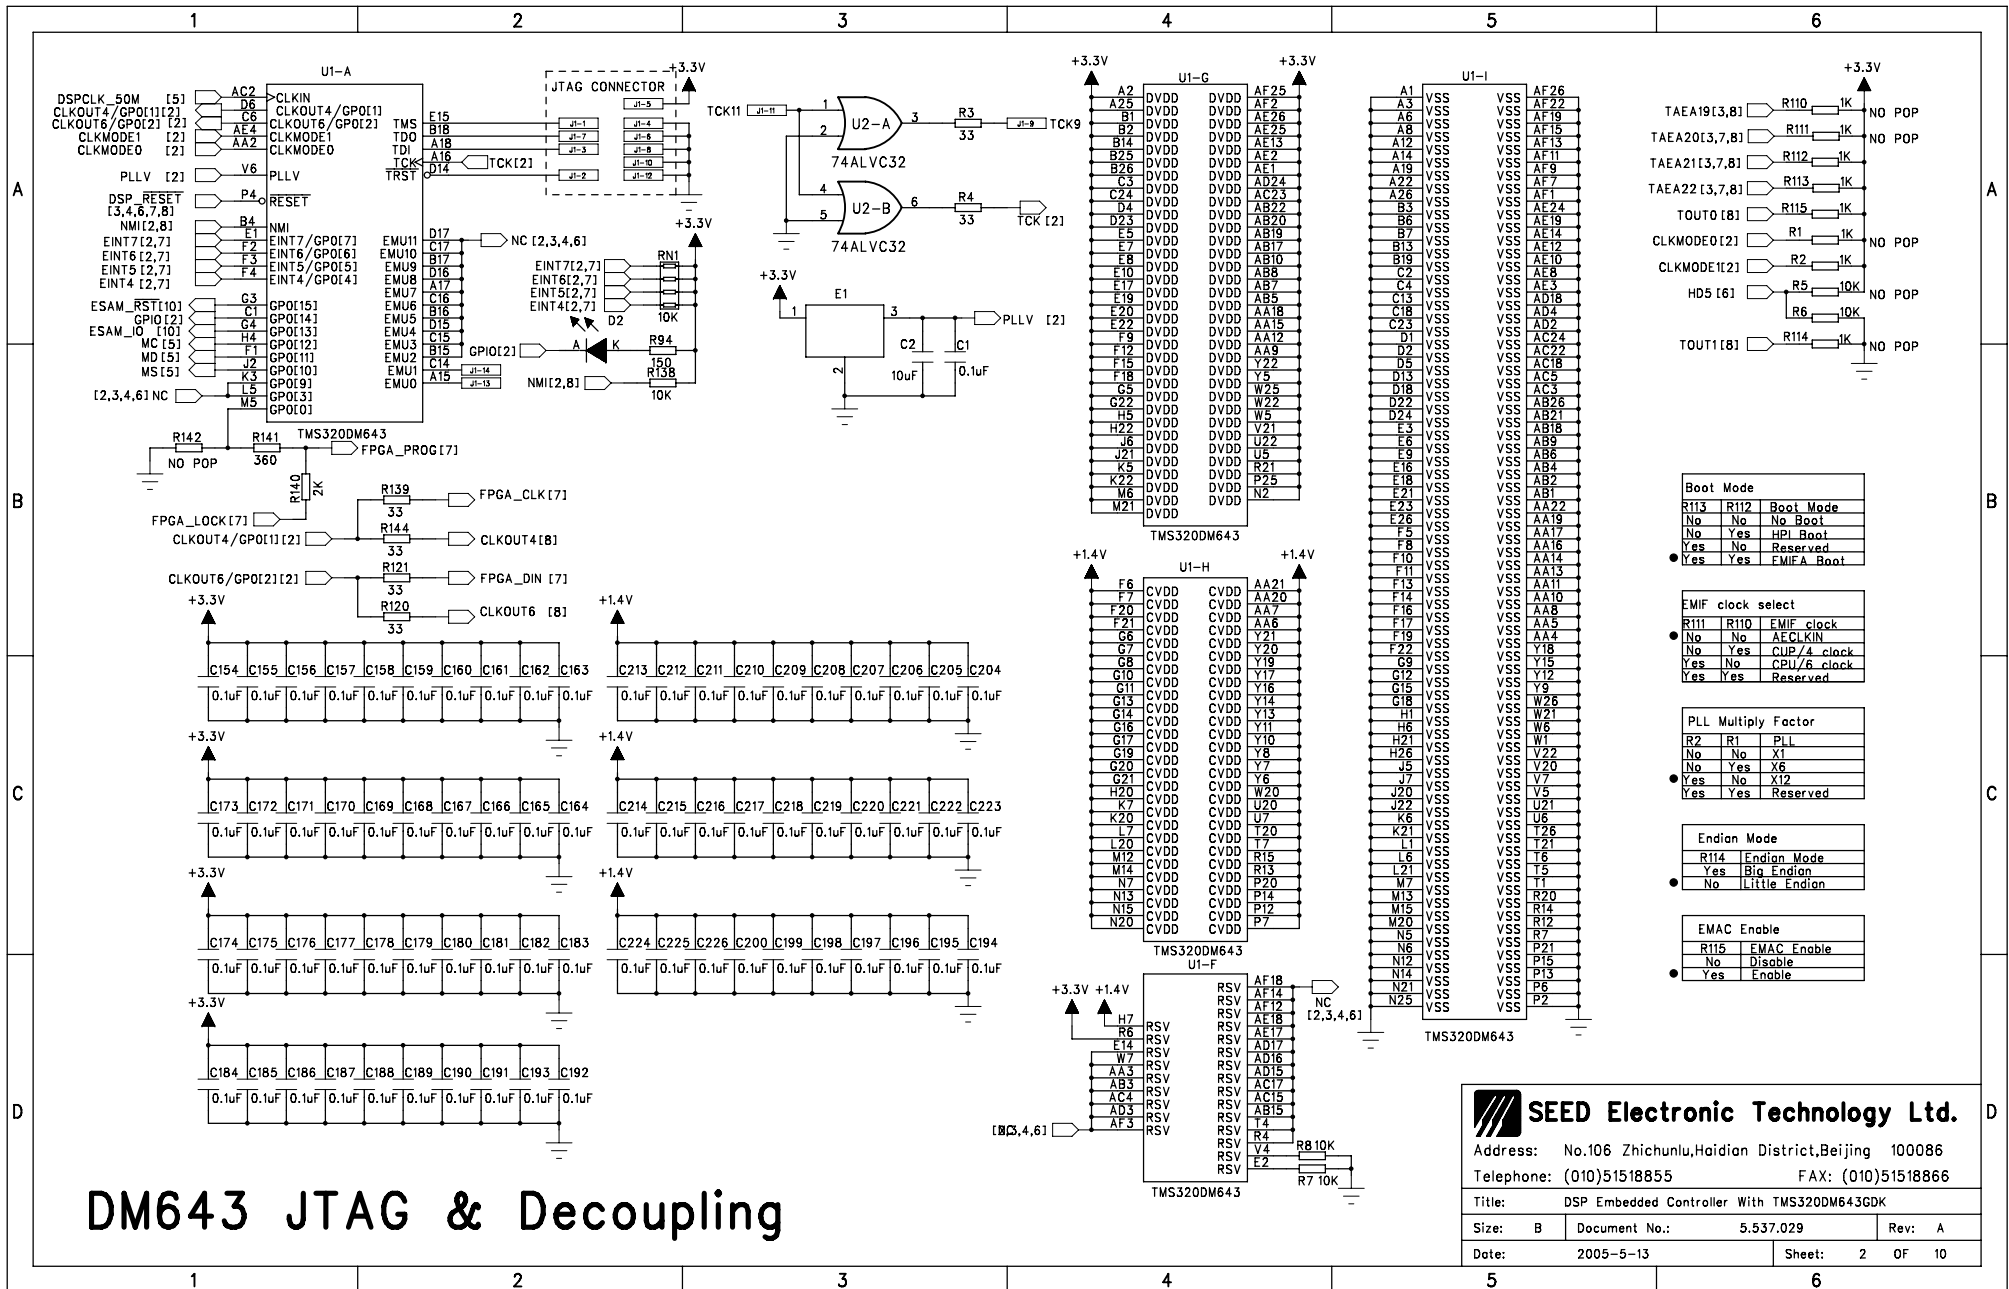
1 2 3 4 5 6

A B C D

U1-A
DSPCLK_50M [5] AC2 CLKIN
CLKOUT4/GP0[1][2] D6 CLKOUT4/GP0[1]
CLKOUT6/GP0[2] [2] C6 CLKOUT6/GP0[2]
CLKMODE1 [2] AE4 CLKMODE1
CLKMODE0 [2] AA2 CLKMODE0
TMS E15
TDO B18
TDI A18
TCK A16 TCK[2]
TRST D14
PLLV [2] V6 PLLV
DSP_RESET [3,4,6,7,8] P4 RESET
NMI[2,8] B4 NMI
EINT7[2,7] E1 EINT7/GP0[7]
EINT6[2,7] F2 EINT6/GP0[6]
EINT5[2,7] F3 EINT5/GP0[5]
EINT4 [2,7] F4 EINT4/GP0[4]
EMU11 D17
EMU10 C17
EMU9 B17
EMU8 D16
EMU7 A17
EMU6 C16
EMU5 B16
EMU4 D15
EMU3 C15
EMU2 B15
EMU1 C14
EMU0 A15
NC [2,3,4,6]
ESAM_RST[10] G3 GP0[15]
GPIO[2] C1 GP0[14]
ESAM_IO [10] G4 GP0[13]
MC [5] H4 GP0[12]
MD [5] F1 GP0[11]
MS [5] J2 GP0[10]
K3 GP0[9]
[2,3,4,6] NC L5 GP0[3]
M5 GP0[0]
TMS320DM643
GPIO[2]
R142 NO POP
R141 360
FPGA_PROG[7]
R140 2K
FPGA_LOCK[7]
R139 33 FPGA_CLK[7]
CLKOUT4/GP0[1][2] R144 33 CLKOUT4[8]
CLKOUT6/GP0[2][2] R121 33 FPGA_DIN [7]
R120 33 CLKOUT6 [8]

JTAG CONNECTOR
+3.3V
J1-5 J1-1 J1-4 J1-7 J1-6 J1-3 J1-8 J1-10 J1-2 J1-12 J1-14 J1-13

+3.3V
EINT7[2,7] EINT6[2,7] EINT5[2,7] EINT4[2,7]
RN1 10K
D2
A K
R94 150
NMI[2,8] R138 10K

TCK11 J1-11
1 2 U2-A 3 74ALVC32
R3 33 J1-9 TCK9
4 5 U2-B 6 74ALVC32
R4 33 TCK [2]

+3.3V
E1
1 3 2
C2 10uF
C1 0.1uF
PLLV [2]

+3.3V
C154 C155 C156 C157 C158 C159 C160 C161 C162 C163
0.1uF 0.1uF 0.1uF 0.1uF 0.1uF 0.1uF 0.1uF 0.1uF 0.1uF 0.1uF
+1.4V
C213 C212 C211 C210 C209 C208 C207 C206 C205 C204
0.1uF 0.1uF 0.1uF 0.1uF 0.1uF 0.1uF 0.1uF 0.1uF 0.1uF 0.1uF
+3.3V
C173 C172 C171 C170 C169 C168 C167 C166 C165 C164
0.1uF 0.1uF 0.1uF 0.1uF 0.1uF 0.1uF 0.1uF 0.1uF 0.1uF 0.1uF
+1.4V
C214 C215 C216 C217 C218 C219 C220 C221 C222 C223
0.1uF 0.1uF 0.1uF 0.1uF 0.1uF 0.1uF 0.1uF 0.1uF 0.1uF 0.1uF
+3.3V
C174 C175 C176 C177 C178 C179 C180 C181 C182 C183
0.1uF 0.1uF 0.1uF 0.1uF 0.1uF 0.1uF 0.1uF 0.1uF 0.1uF 0.1uF
+1.4V
C224 C225 C226 C200 C199 C198 C197 C196 C195 C194
0.1uF 0.1uF 0.1uF 0.1uF 0.1uF 0.1uF 0.1uF 0.1uF 0.1uF 0.1uF
+3.3V
C184 C185 C186 C187 C188 C189 C190 C191 C193 C192
0.1uF 0.1uF 0.1uF 0.1uF 0.1uF 0.1uF 0.1uF 0.1uF 0.1uF 0.1uF

DM643 JTAG & Decoupling

U1-G +3.3V +3.3V
A2 A25 B1 B2 B14 B25 B26 C3 C24 D4 D23 E5 E7 E8 E10 E17 E19 E20 E22 F9 F12 F15 F18 G5 G22 H5 H22 J6 J21 K5 K22 M6 M21 DVDD
AF25 AF2 AE26 AE25 AE13 AE2 AE1 AD24 AC23 AB22 AB20 AB19 AB17 AB10 AB8 AB7 AB5 AA18 AA15 AA12 AA9 Y22 Y5 W25 W22 W5 V21 U22 U5 R21 P25 N2 DVDD
TMS320DM643

U1-H +1.4V +1.4V
F6 F7 F20 F21 G6 G7 G8 G10 G11 G13 G14 G16 G17 G19 G20 G21 H20 K7 K20 L7 L20 M12 M14 N7 N13 N15 N20 CVDD
AA21 AA20 AA7 AA6 Y21 Y20 Y19 Y17 Y16 Y14 Y13 Y11 Y10 Y8 Y7 Y6 W20 U20 U7 T20 T7 R15 R13 P20 P14 P12 P7 CVDD
TMS320DM643

U1-F
+3.3V +1.4V
H7 R6 E14 W7 AA3 AB3 AC4 AD3 AF3 RSV
AF18 AF14 AF12 AE18 AE17 AD17 AD16 AD15 AC17 AC15 AB15 T4 R4 V4 E2 RSV
NC [2,3,4,6]
[2,3,4,6]
R8 10K
R7 10K
TMS320DM643

U1-I
A1 A3 A6 A8 A12 A14 A19 A22 A26 B3 B6 B7 B13 B19 C2 C4 C13 C18 C23 D1 D2 D5 D13 D18 D22 D24 E3 E6 E9 E16 E18 E21 E23 E26 F5 F8 F10 F11 F13 F14 F16 F17 F19 F22 G9 G12 G15 G18 H1 H6 H21 H26 J5 J7 J20 J22 K6 K21 L1 L6 L21 M7 M13 M15 M20 N5 N6 N12 N14 N21 N25 VSS
AF26 AF22 AF19 AF15 AF13 AF11 AF9 AF7 AF1 AE24 AE19 AE14 AE12 AE10 AE8 AE3 AD18 AD4 AD2 AC24 AC22 AC18 AC5 AC3 AB26 AB21 AB18 AB9 AB6 AB4 AB2 AB1 AA22 AA19 AA17 AA16 AA14 AA13 AA11 AA10 AA8 AA5 AA4 Y18 Y15 Y12 Y9 W26 W21 W6 W1 V22 V20 V7 V5 U21 U6 T26 T21 T6 T5 T1 R20 R14 R12 R7 P21 P15 P13 P6 P2 VSS
TMS320DM643

+3.3V
TAEA19[3,8] R110 1K NO POP
TAEA20[3,7,8] R111 1K NO POP
TAEA21[3,7,8] R112 1K
TAEA22[3,7,8] R113 1K
TOUT0 [8] R115 1K
CLKMODE0[2] R1 1K NO POP
CLKMODE1[2] R2 1K
HD5 [6] R5 10K NO POP
R6 10K
TOUT1[8] R114 1K NO POP

Boot Mode
| R113 | R112 | Boot Mode |
|---|---|---|
| No | No | No Boot |
| No | Yes | HPI Boot |
| Yes | No | Reserved |
| Yes | Yes | EMIFA Boot |

EMIF clock select
| R111 | R110 | EMIF clock |
|---|---|---|
| No | No | AECLKIN |
| No | Yes | CUP/4 clock |
| Yes | No | CPU/6 clock |
| Yes | Yes | Reserved |

PLL Multiply Factor
| R2 | R1 | PLL |
|---|---|---|
| No | No | X1 |
| No | Yes | X6 |
| Yes | No | X12 |
| Yes | Yes | Reserved |

Endian Mode
| R114 | Endian Mode |
|---|---|
| Yes | Big Endian |
| No | Little Endian |

EMAC Enable
| R115 | EMAC Enable |
|---|---|
| No | Disable |
| Yes | Enable |

SEED Electronic Technology Ltd.
Address: No.106 Zhichunlu,Haidian District,Beijing 100086
Telephone: (010)51518855 FAX: (010)51518866
Title: DSP Embedded Controller With TMS320DM643GDK
Size: B Document No.: 5.537.029 Rev: A
Date: 2005-5-13 Sheet: 2 OF 10